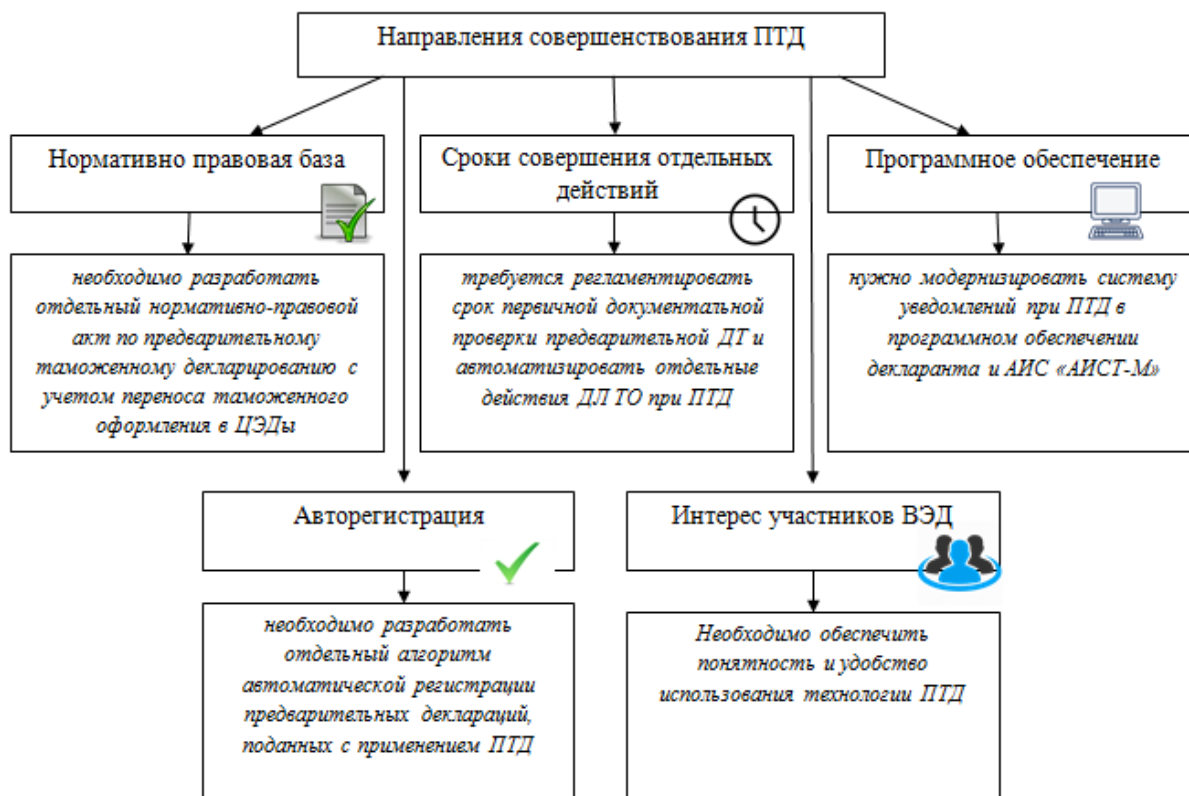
Направления совершенствования ПТД

Нормативно правовая база

необходимо разработать отдельный нормативно-правовой акт по предварительному таможенному декларированию с учетом переноса таможенного оформления в ЦЭДы

Сроки совершения отдельных действий

требуется регламентировать срок первичной документальной проверки предварительной ДТ и автоматизировать отдельные действия ДЛ ТО при ПТД

Программное обеспечение

нужно модернизировать систему уведомлений при ПТД в программном обеспечении декларанта и АИС «АИСТ-М»

Авторегистрация

необходимо разработать отдельный алгоритм автоматической регистрации предварительных деклараций, поданных с применением ПТД

Интерес участников ВЭД

Необходимо обеспечить понятность и удобство использования технологии ПТД